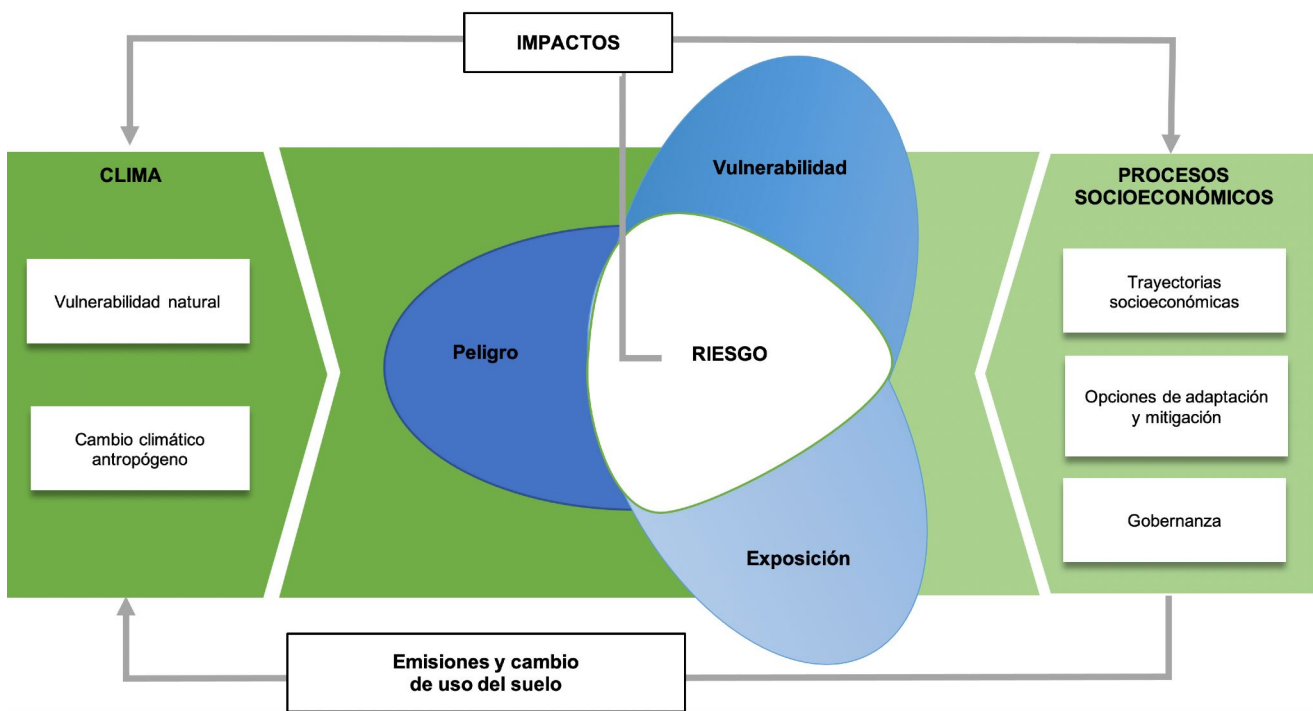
IMPACTOS

CLIMA

Vulnerabilidad natural

Cambio climático antropógeno

Vulnerabilidad

Peligro

RIESGO

Exposición

PROCESOS SOCIOECONÓMICOS

Trayectorias socioeconómicas

Opciones de adaptación y mitigación

Gobernanza

Emisiones y cambio de uso del suelo